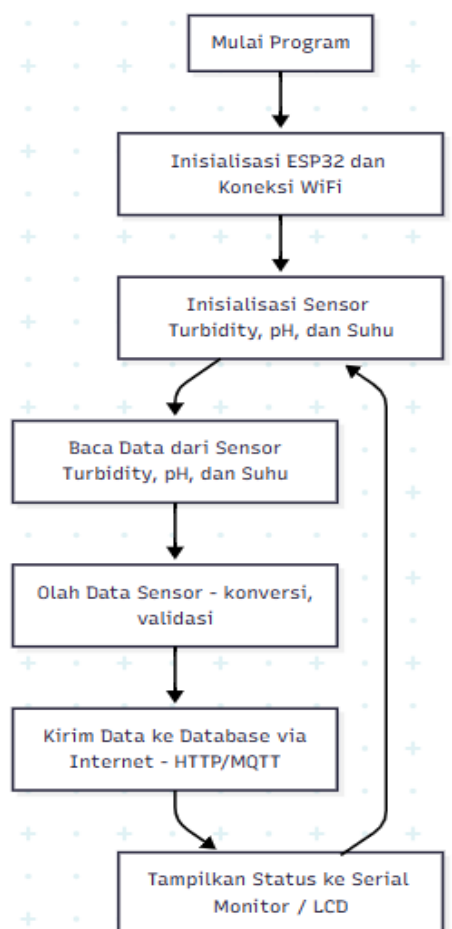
Mulai Program

Inisialisasi ESP32 dan Koneksi WiFi

Inisialisasi Sensor Turbidity, pH, dan Suhu

Baca Data dari Sensor Turbidity, pH, dan Suhu

Olah Data Sensor - konversi, validasi

Kirim Data ke Database via Internet - HTTP/MQTT

Tampilkan Status ke Serial Monitor / LCD